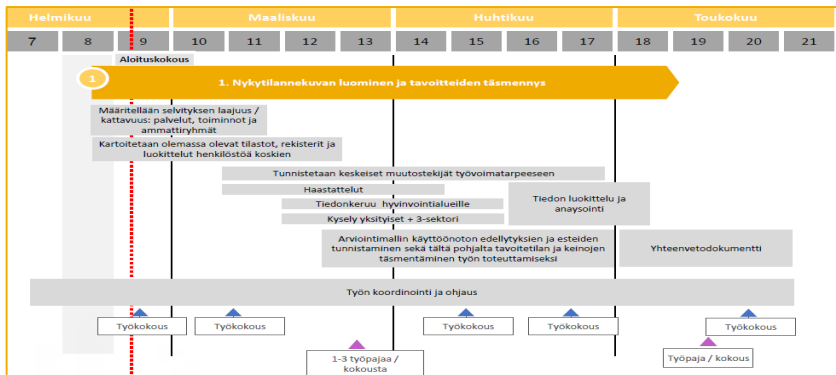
| Helmikuu | | Maaliskuu | | | | Huhtikuu | | | | Toukokuu | | | |
|---|---|---|---|---|---|---|---|---|---|---|---|---|---|
| 7 | 8 | 9 | 10 | 11 | 12 | 13 | 14 | 15 | 16 | 17 | 18 | 19 | 20 | 21 |

Aloituskokous

1

1. Nykytilannekuvan luominen ja tavoitteiden täsmennys

Määritellään selvityksen laajuus / kattavuus: palvelut, toiminnot ja ammattiryhmät

Kartoitetaan olemassa olevat tilastot, rekisterit ja luokittelut henkilöstöä koskien

Tunnistetaan keskeiset muutostekijät työvoimatarpeeseen

Haastattelut

Tiedonkeruu hyvinvointialueille

Kysely yksityiset + 3-sektori

Tiedon luokittelu ja anaysointi

Arviointimallin käyttöönoton edellytyksien ja esteiden tunnistaminen sekä tältä pohjalta tavoitteitan ja keinojen täsmentäminen työn toteuttamiseksi

Yhteenvetodokumentti

Työn koordinointi ja ohjaus

Työkokous

Työkokous

Työkokous

Työkokous

Työkokous

1-3 työpajaa / kokousta

Työpaja / kokous